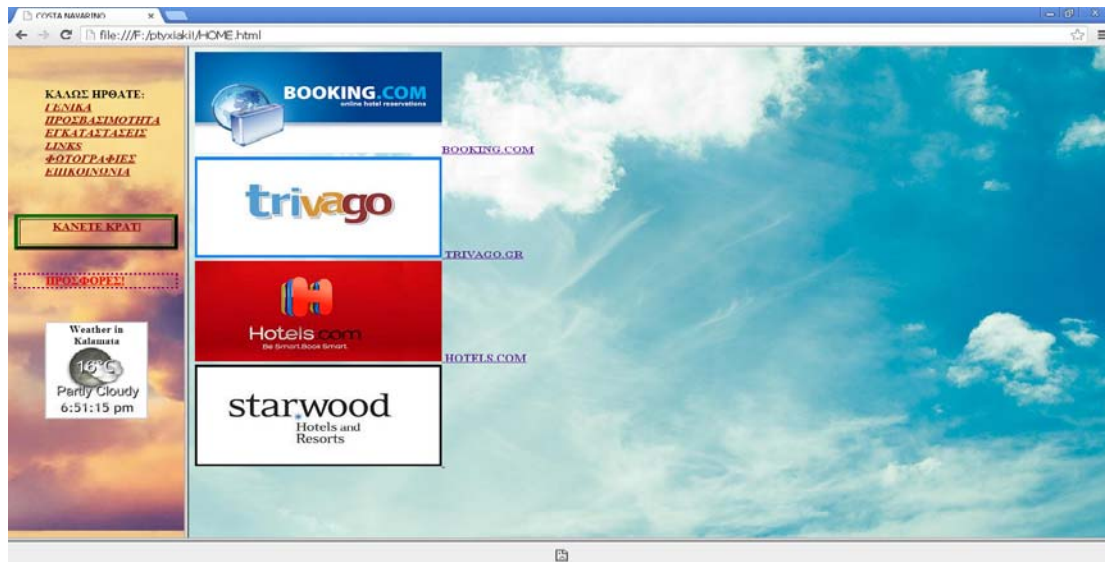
COSTA NAVARINO ×

file:///F:/ptyxiaki/HOME.html

ΚΑΛΩΣ ΗΡΘΑΤΕ:
ΓΕΝΙΚΑ
ΠΡΟΣΒΑΣΙΜΟΤΗΤΑ
ΕΓΚΑΤΑΣΤΑΣΕΙΣ
LINKS
ΦΩΤΟΓΡΑΦΙΕΣ
ΕΠΙΚΟΙΝΩΝΙΑ

ΚΑΝΕΤΕ ΚΡΑΤΙ

ΠΡΟΣΦΟΡΕΣ!

Weather in Kalamata
16°C
Partly Cloudy
6:51:15 pm

BOOKING.COM
online hotel reservations

BOOKING.COM

trivago

TRIVAGO.GR

Hotels.com
Be Smart.Book Smart.

HOTELS.COM

starwood
Hotels and Resorts